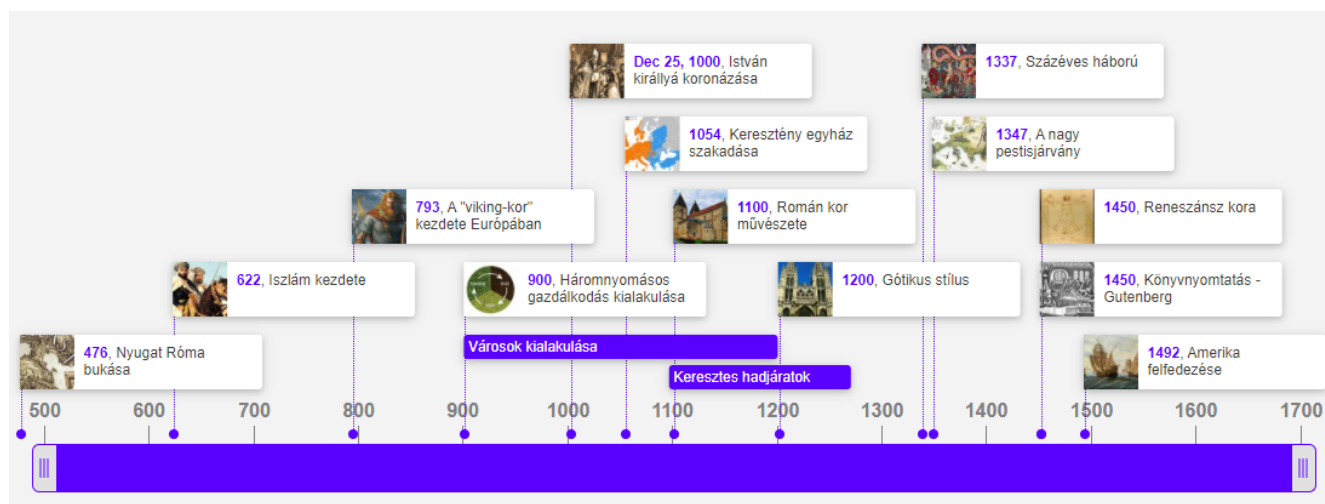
Dec 25, 1000, István királlyá koronázása

1337, Százéves háború

1054, Keresztény egyház szakadása

1347, A nagy pestisjárvány

793, A "viking-kor" kezdete Európában

1100, Román kor művészete

1450, Reneszánsz kora

622, Iszlám kezdete

900, Háromnyomásos gazdálkodás kialakulása

1200, Gótikus stílus

1450, Könyvnyomtatás - Gutenberg

476, Nyugat Róma bukása

Városok kialakulása

Keresztes hadjáratok

1492, Amerika felfedezése

500 600 700 800 900 1000 1100 1200 1300 1400 1500 1600 1700